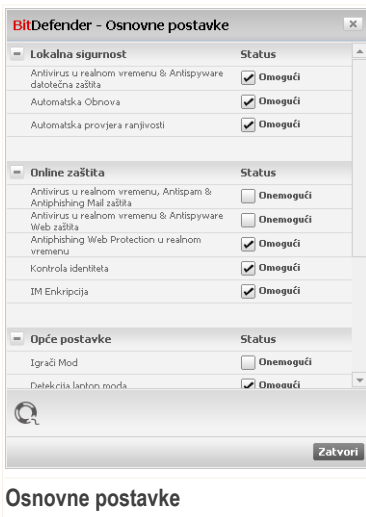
BitDefender - Osnovne postavke

Lokalna sigurnost | Status
Antivirus u realnom vremenu & Antispyware datotečna zaštita | Omogući
Automatska Obnova | Omogući
Automatska provjera ranjivosti | Omogući

Online zaštita | Status
Antivirus u realnom vremenu, Antispam & Antiphishing Mail zaštita | Onemogući
Antivirus u realnom vremenu & Antispyware Web zaštita | Onemogući
Antiphishing Web Protection u realnom vremenu | Omogući
Kontrola identiteta | Omogući
IM Enkripcija | Omogući

Opće postavke | Status
Igrači Mod | Onemogući
Detekcija laptop moda | Omogući

Zatvori

Osnovne postavke